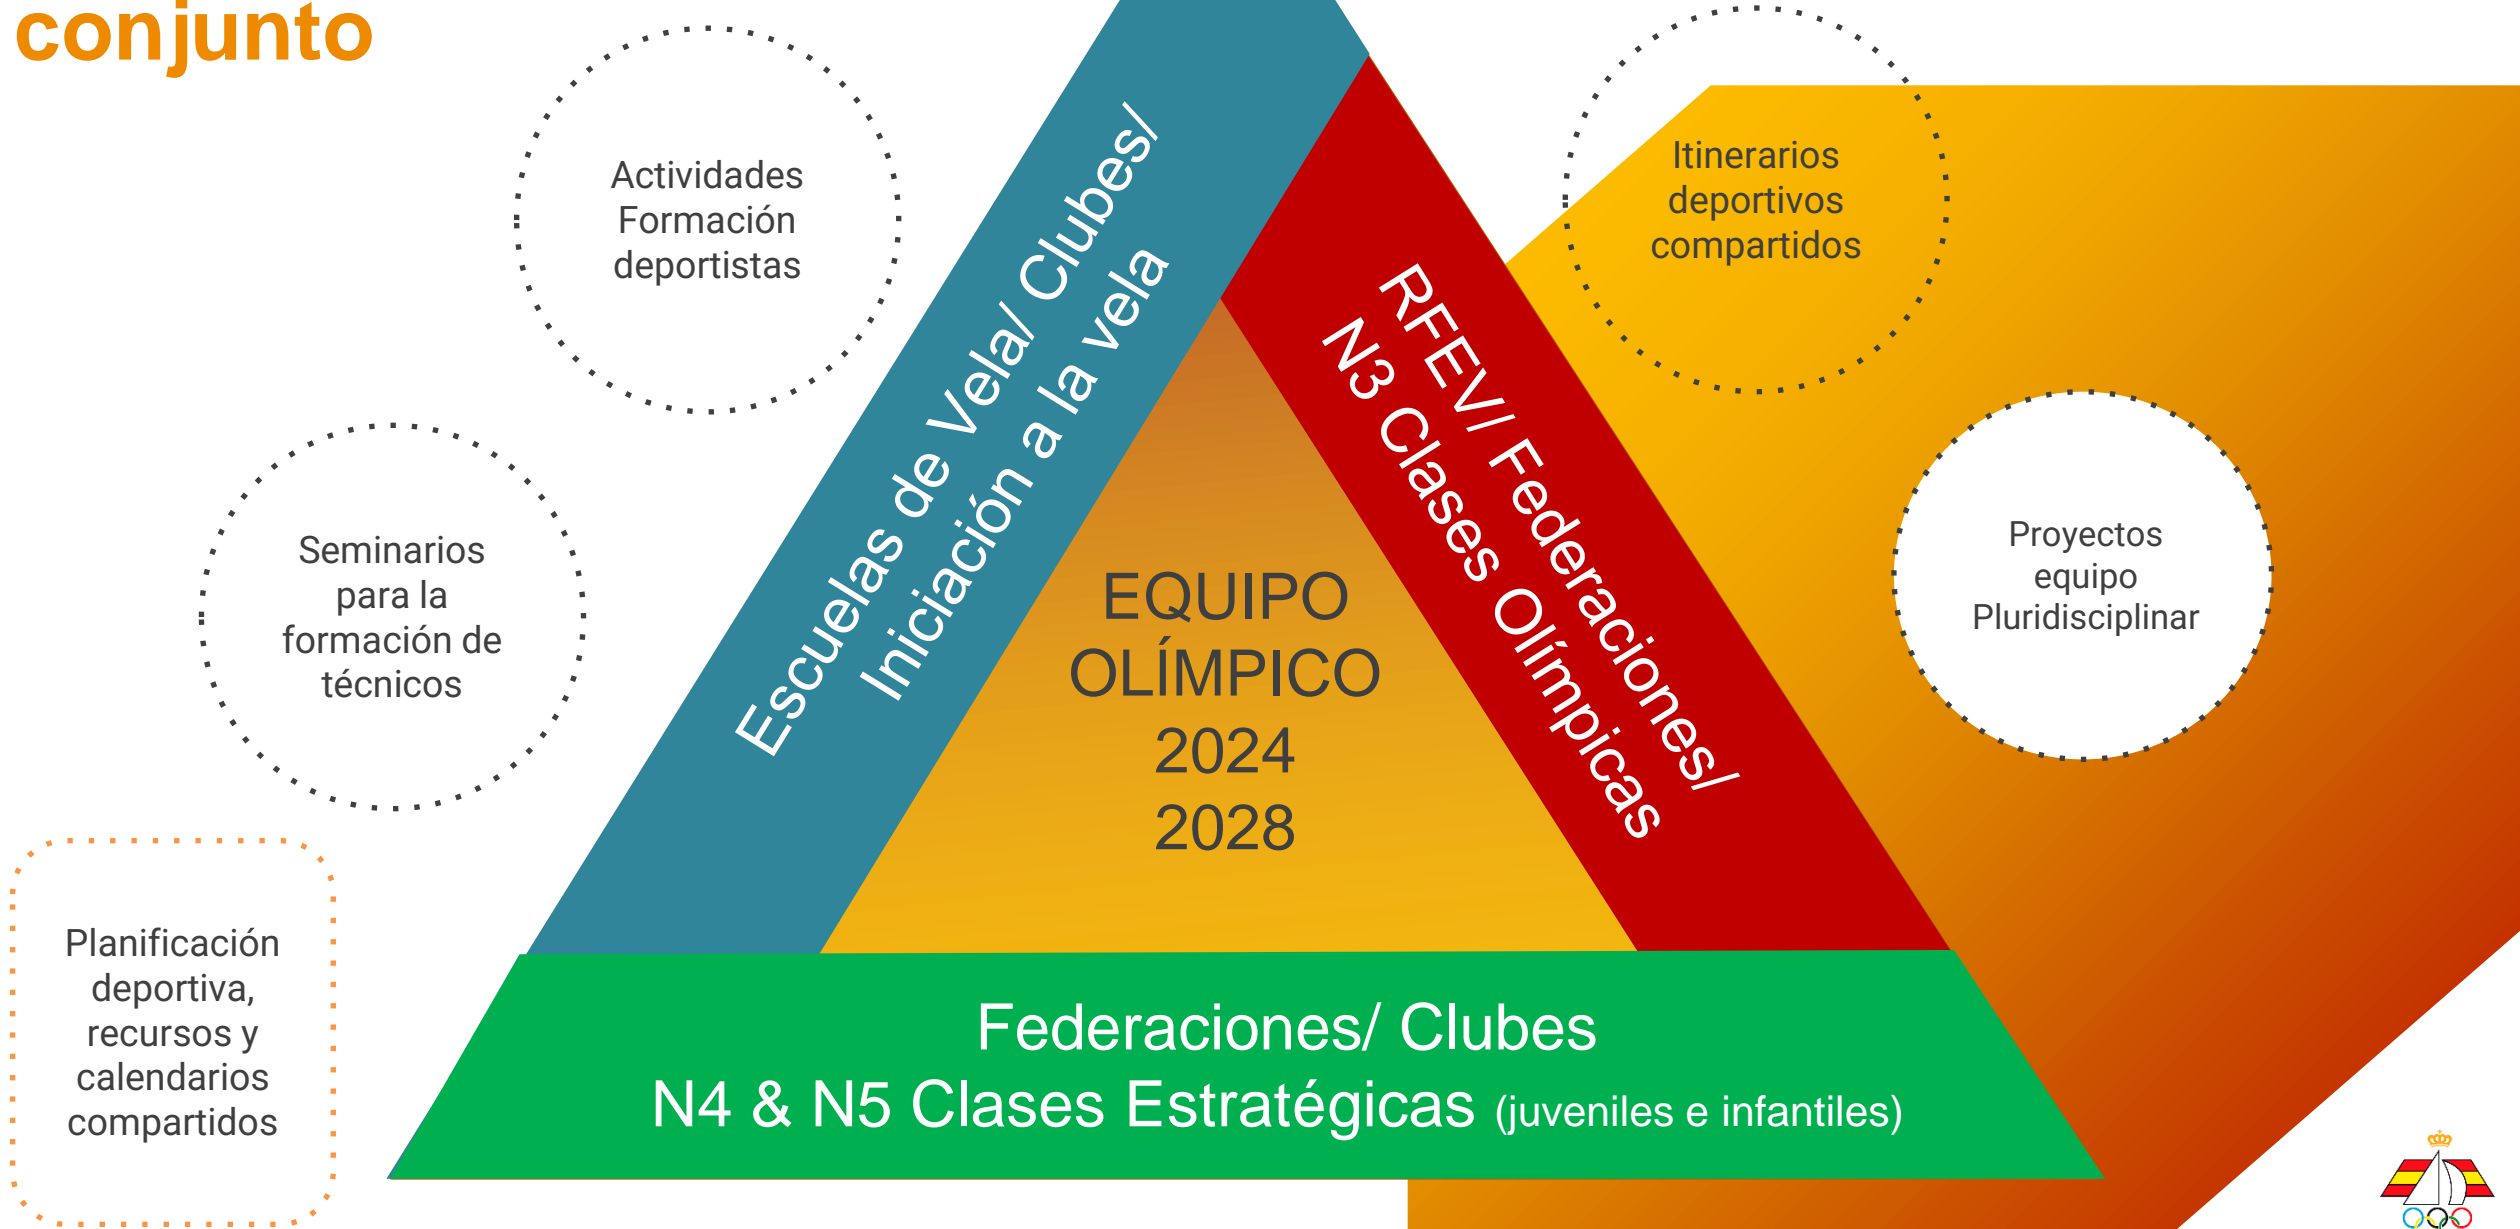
conjunto

Actividades Formación deportistas

Seminarios para la formación de técnicos

Planificación deportiva, recursos y calendarios compartidos

Escuelas de Vela/ Clubes/ Iniciación a la vela

EQUIPO OLÍMPICO 2024 2028

RFEV/ Federaciones/ N3 Clases Olímpicas

Itinerarios deportivos compartidos

Proyectos equipo Pluridisciplinar

Federaciones/ Clubes
N4 & N5 Clases Estratégicas (juveniles e infantiles)